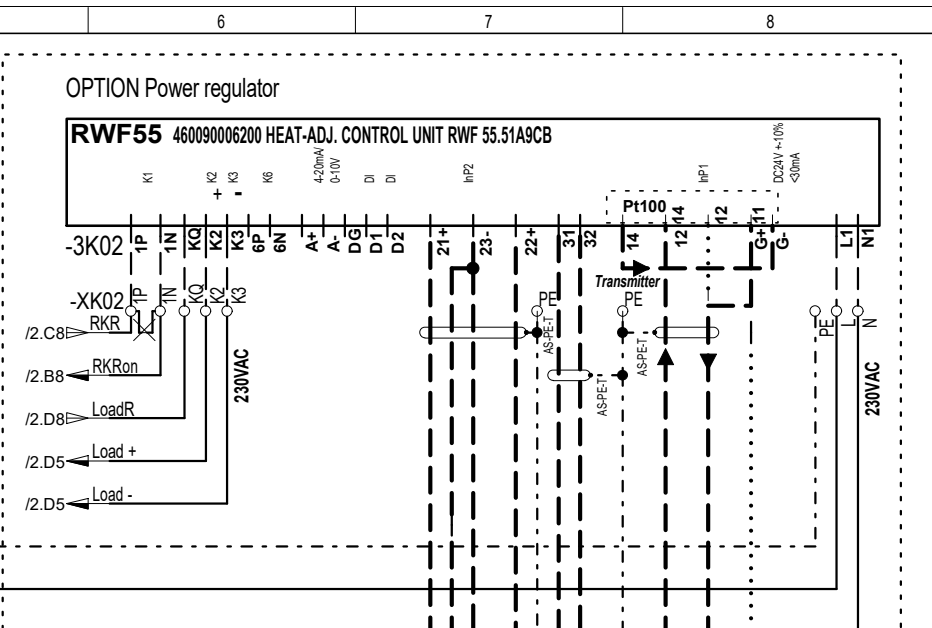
6
7
8

OPTION Power regulator

RWF55 460090006200 HEAT-ADJ. CONTROL UNIT RWF 55.51A9CB

K1
K2
K3
+
-
K6
4-20mA/
0-10V
DI
DI
InP2
InP1
DC24V +-10%
<30mA
Pt100
14
12
12
11

-3K02
1P
1N
KQ
K2
K3
6P
6N
A+
A-
DG
D1
D2
21+
23-
22+
31
32
14
12
G+
G-
L1
N1

-XK02
1P
1N
KQ
K2
K3

Transmitter
PE
PE
AS-PE-T
AS-PE-T
AS-PE-T

/2.C8 RKR
/2.B8 RKRon
/2.D8 LoadR
/2.D5 Load +
/2.D5 Load -

230VAC

PE
L
N
230VAC